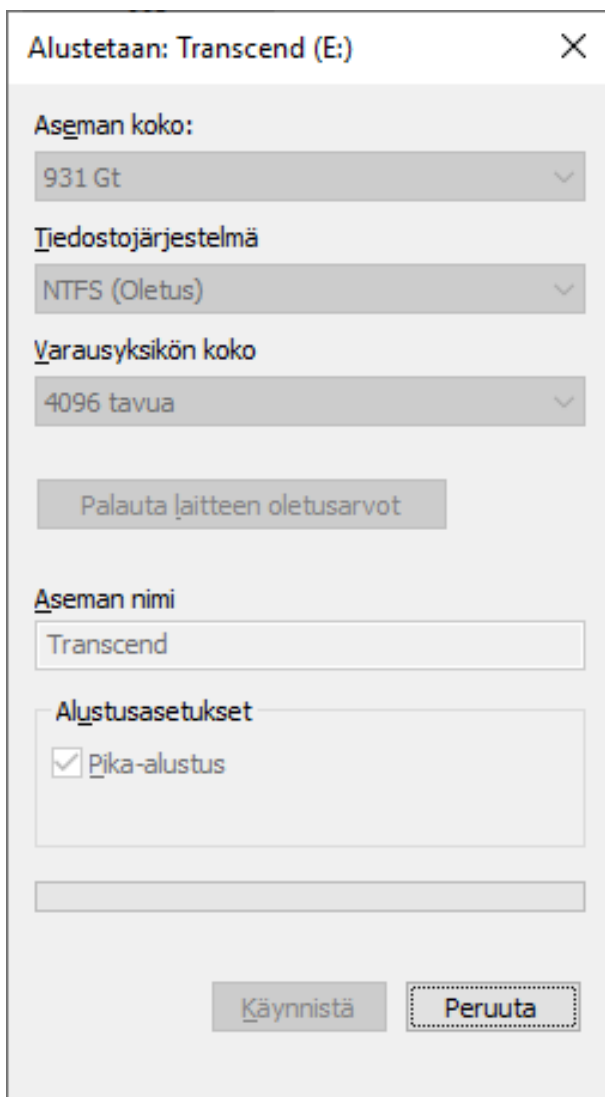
Alustetaan: Transcend (E:)

X

Aseman koko:

931 Gt

Tiedostojärjestelmä

NTFS (Oletus)

Varausyksikön koko

4096 tavua

Palauta laitteen oletusarvot

Aseman nimi

Transcend

Alustusasetukset

Pika-alustus

Käynnistä

Peruuta